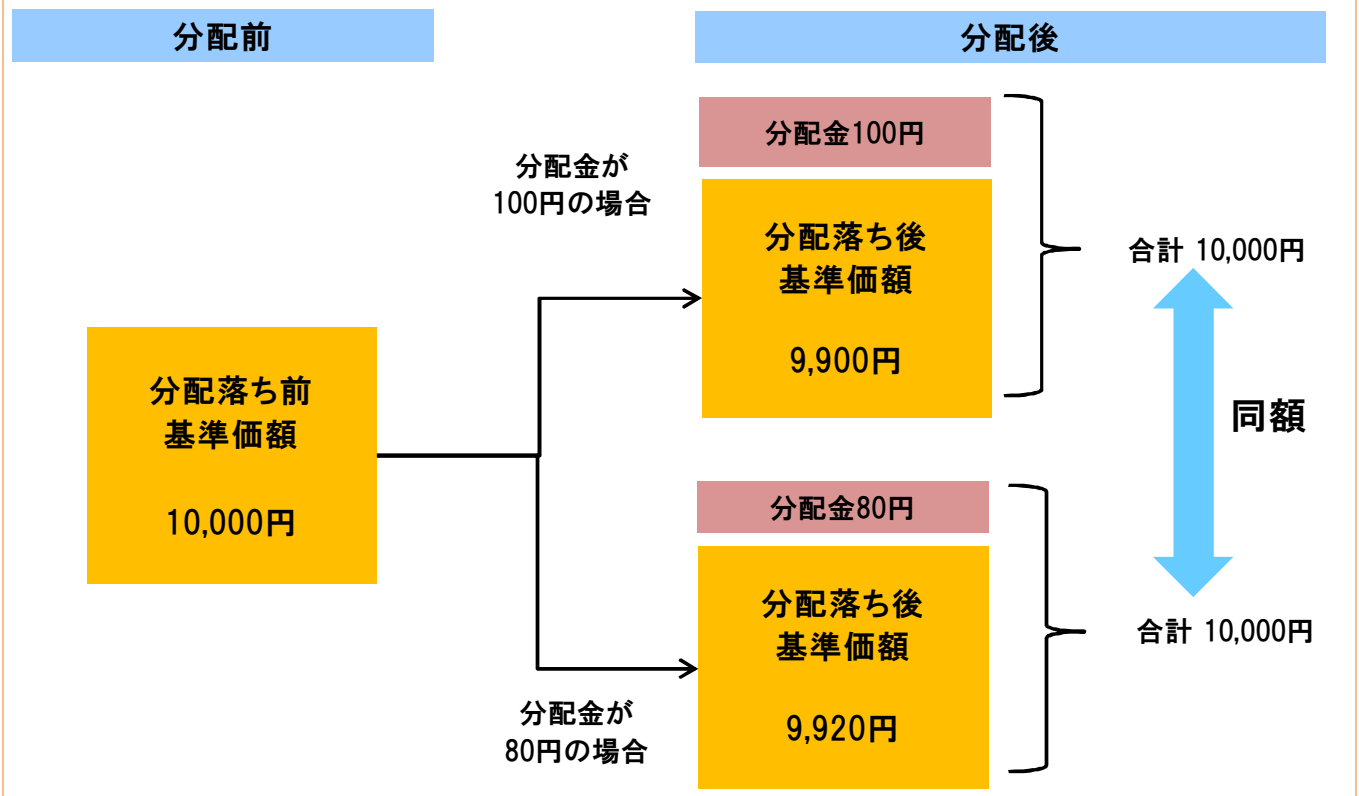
分配前

分配後

分配落ち前
基準価額

10,000円

分配金が
100円の場合

分配金100円

分配落ち後
基準価額

9,900円

合計 10,000円

同額

分配金80円

分配落ち後
基準価額

9,920円

合計 10,000円

分配金が
80円の場合